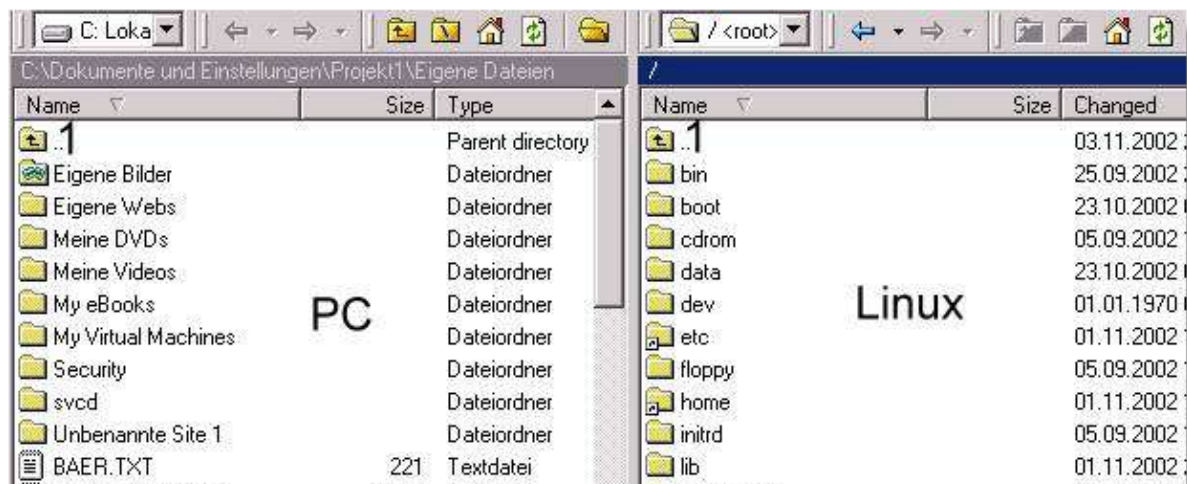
C: Loka

/ <root>

C:\Dokumente und Einstellungen\Projekt1\Eigene Dateien

/

| Name | Size | Type |
|---|---|---|
| ..1 | | Parent directory |
| Eigene Bilder | | Dateiordner |
| Eigene Webs | | Dateiordner |
| Meine DVDs | | Dateiordner |
| Meine Videos | | Dateiordner |
| My eBooks | | Dateiordner |
| My Virtual Machines | | Dateiordner |
| Security | | Dateiordner |
| svcd | | Dateiordner |
| Unbenannte Site 1 | | Dateiordner |
| BAER.TXT | 221 | Textdatei |

PC

| Name | Size | Changed |
|---|---|---|
| ..1 | | 03.11.2002 |
| bin | | 25.09.2002 |
| boot | | 23.10.2002 |
| cdrom | | 05.09.2002 |
| data | | 23.10.2002 |
| dev | | 01.01.1970 |
| etc | | 01.11.2002 |
| floppy | | 05.09.2002 |
| home | | 01.11.2002 |
| initrd | | 05.09.2002 |
| lib | | 01.11.2002 |

Linux